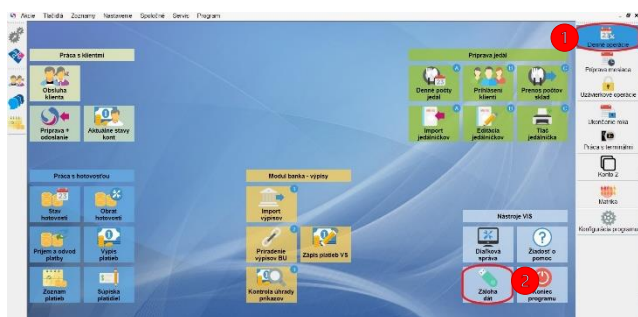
Akcie Triedia Zoznamy Nastavenie Spoločné Servis Program

Práca s klientmi

Obsluha klienta

Príprava + odoslanie

Aktuálne stavy kont

Príprava jedál

Denné počty jedál

Prihlásení klienti

Prenos počtov síčad

Import jedálničkov

Editácia jedálničkov

Tlač jedálnička

Práca s hotovosťou

Stav hotovosti

Obrat hotovosti

Príjem a odvod platby

Výpis platieb

Zoznam platieb

Súpiska platieb

Modul banka - výpisy

Import výpisov

Priradenie výpisov BU

Zápis platieb VS

Kontrola úhrady príkazov

Nástroje VIS

Diaľková správa

Žiadosť o pomoc

Záloha dát

Koniec programu

1

Denné operácie

Príprava mesiaca

Uzatváranie operácie

Ukončenie roka

Práca s terminálmi

Konto 2

Matrika

Konfigurácia programu

2